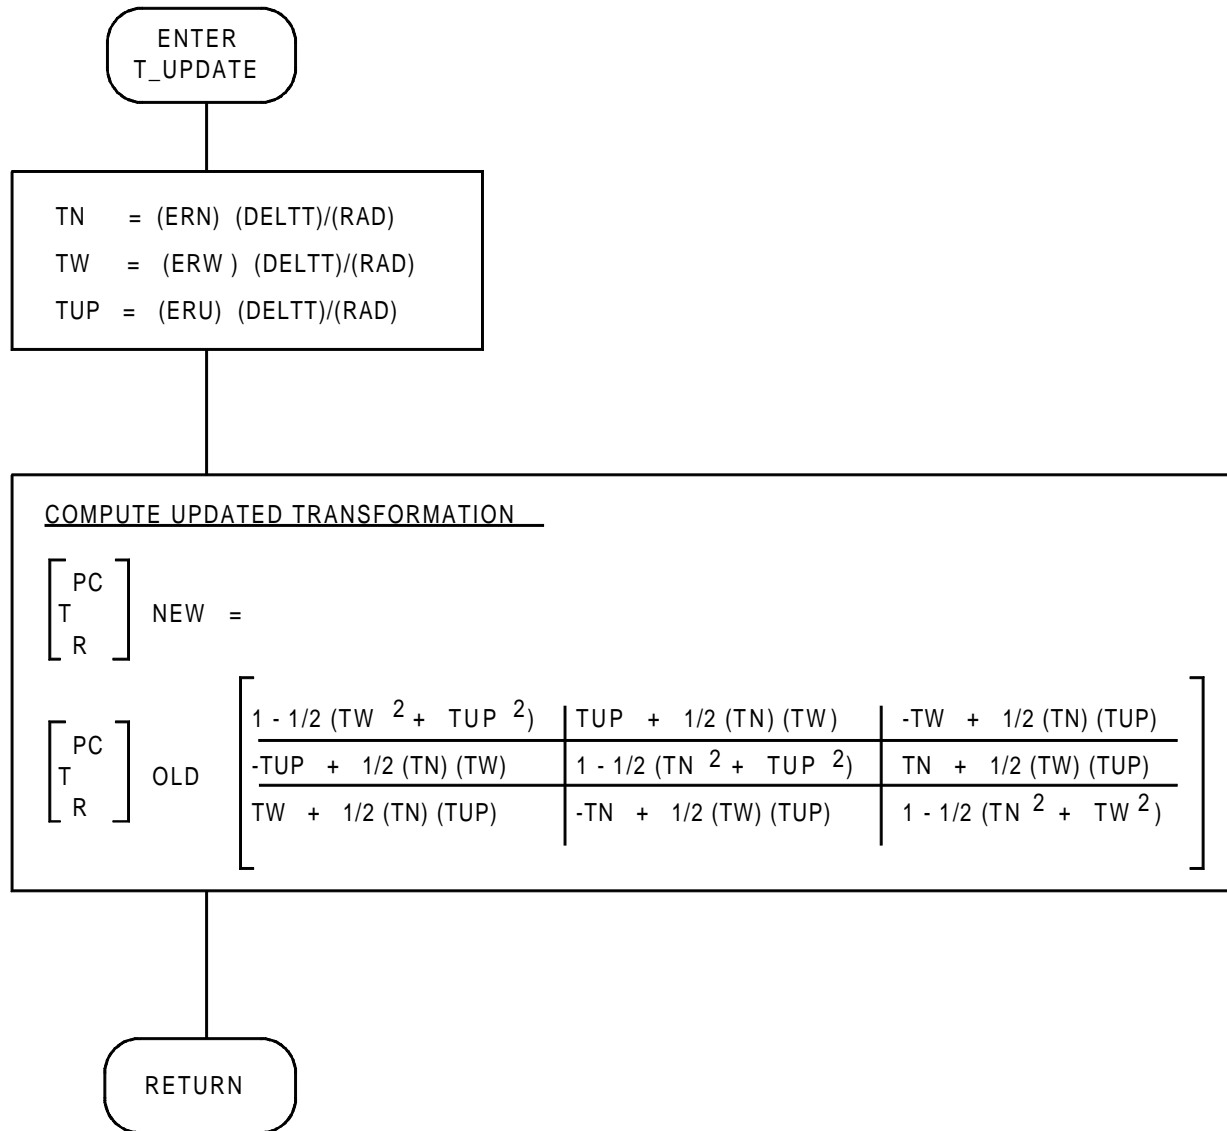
ENTER T_UPDATE

TN = (ERN) (DELTT)/(RAD)
TW = (ERW ) (DELTT)/(RAD)
TUP = (ERU) (DELTT)/(RAD)

COMPUTE UPDATED TRANSFORMATION

$\begin{bmatrix} T_R^{PC} \end{bmatrix}$ NEW =

$\begin{bmatrix} T_R^{PC} \end{bmatrix}$ OLD

| | | |
|---|---|---|
| 1 - 1/2 (TW $^2$ + TUP $^2$) | TUP + 1/2 (TN) (TW) | -TW + 1/2 (TN) (TUP) |
| -TUP + 1/2 (TN) (TW) | 1 - 1/2 (TN $^2$ + TUP $^2$) | TN + 1/2 (TW) (TUP) |
| TW + 1/2 (TN) (TUP) | -TN + 1/2 (TW) (TUP) | 1 - 1/2 (TN $^2$ + TW $^2$) |

RETURN